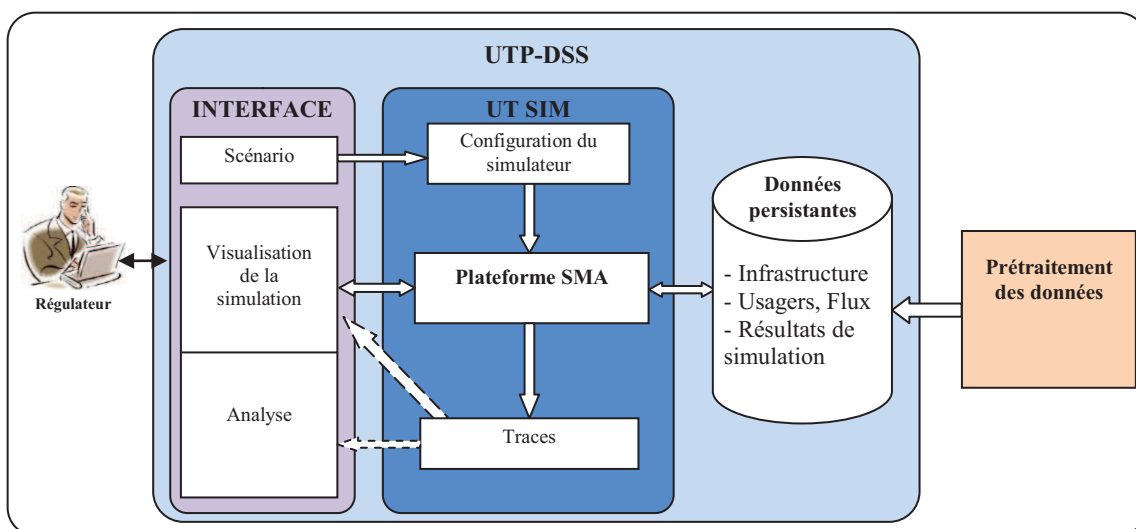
UTP-DSS

INTERFACE

Scénario

Visualisation de la simulation

Analyse

UT SIM

Configuration du simulateur

Plateforme SMA

Traces

Données persistantes

- Infrastructure
- Usagers, Flux
- Résultats de simulation

Prétraitement des données

Régulateur